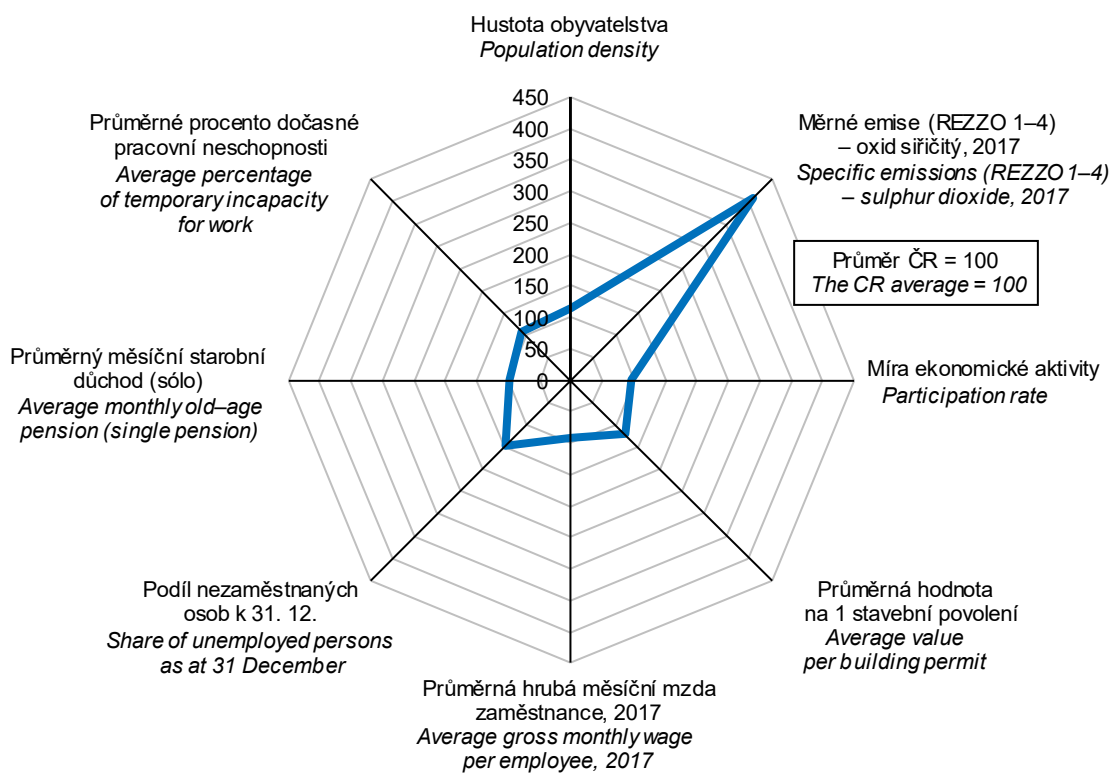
Hustota obyvatelstva
*Population density*

Průměrné procento dočasné pracovní neschopnosti
*Average percentage of temporary incapacity for work*

Měrné emise (REZZO 1–4) – oxid siřičitý, 2017
*Specific emissions (REZZO 1–4) – sulphur dioxide, 2017*

Průměr ČR = 100
*The CR average = 100*

450
400
350
300
250
200
150
100
50
0

Průměrný měsíční starobní důchod (sólo)
*Average monthly old–age pension (single pension)*

Míra ekonomické aktivity
*Participation rate*

Podíl nezaměstnaných osob k 31. 12.
*Share of unemployed persons as at 31 December*

Průměrná hodnota na 1 stavební povolení
*Average value per building permit*

Průměrná hrubá měsíční mzda zaměstnance, 2017
*Average gross monthly wage per employee, 2017*